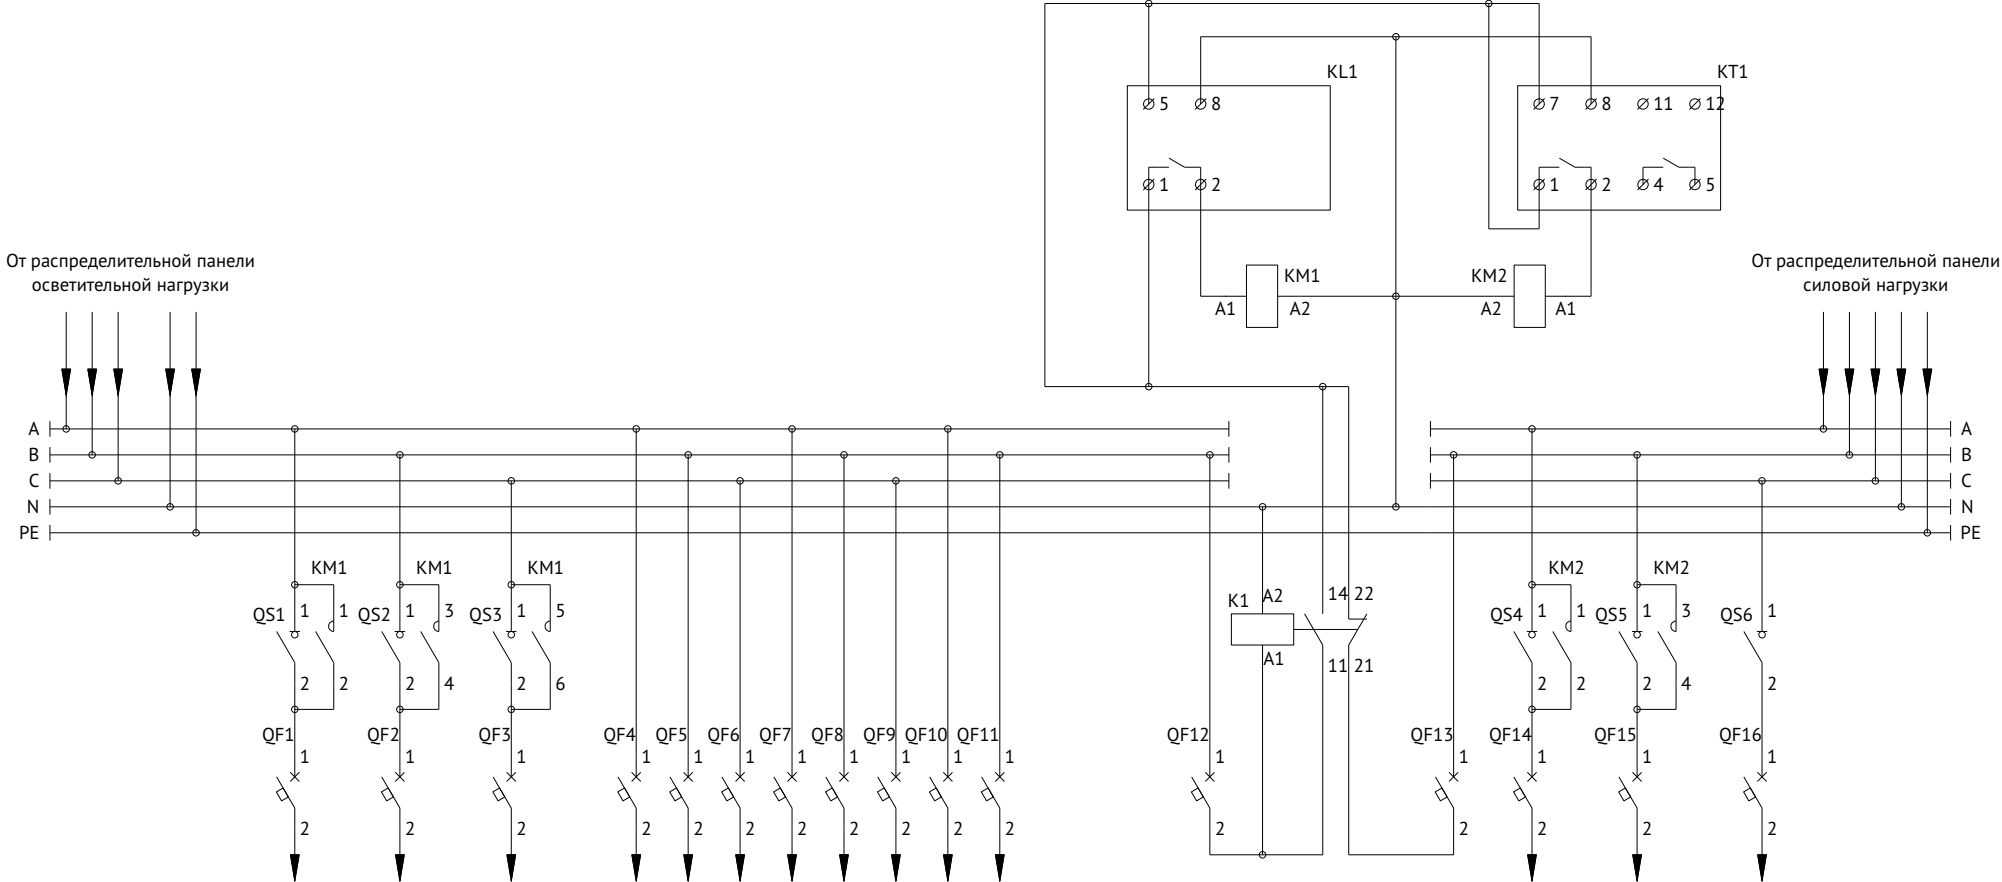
KL1

5 8

1 2

KT1

7 8 11 12

1 2 4 5

От распределительной панели осветительной нагрузки

KM1
A1 A2

KM2
A2 A1

От распределительной панели силовой нагрузки

A
B
C
N
PE

A
B
C
N
PE

KM1
QS1 1 1
2 2

KM1
QS2 1 3
2 4

KM1
QS3 1 5
2 6

K1 A2
A1

14 22
11 21

KM2
QS4 1 1
2 2

KM2
QS5 1 3
2 4

QS6 1
2

QF1 1 2
QF2 1 2
QF3 1 2
QF4 1 2
QF5 1 2
QF6 1 2
QF7 1 2
QF8 1 2
QF9 1 2
QF10 1 2
QF11 1 2
QF12 1 2
QF13 1 2
QF14 1 2
QF15 1 2
QF16 1 2